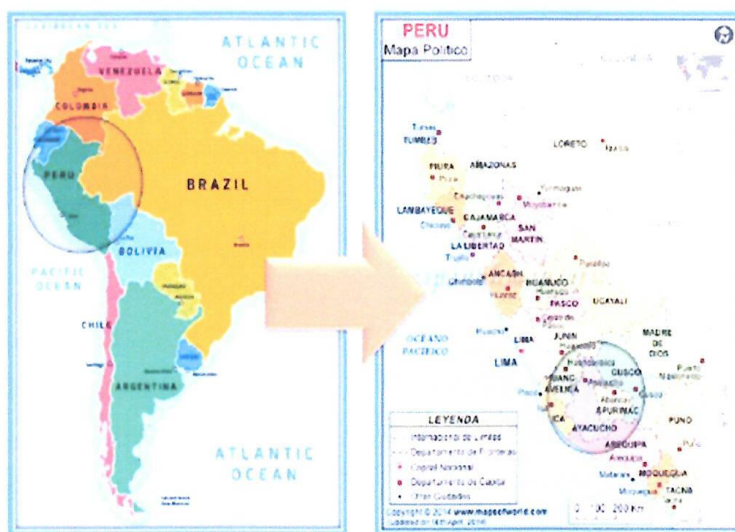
CARIBBEAN SEA
ATLANTIC OCEAN
VENEZUELA
COLOMBIA
PERU
BRAZIL
BOLIVIA
PACIFIC OCEAN
CHILE
ARGENTINA
ATLANTIC OCEAN

PERU
Mapa Politico
COLOMBIA
Tumbes
TUMBES
LORETO
Iquitos
PIURA
AMAZONAS
Piura
Chachapoyas
Moyobamba
LAMBAYEQUE
Chiclayo
CAJAMARCA
Cajamarca
SAN MARTIN
LA LIBERTAD
Trujillo
ANCASH
HUANUCO
Huaraz
Huanuco
Pucallpa
PASCO
UCAYALI
Cerro de Pasco
OCEANO PACIFICO
JUNIN
Huancayo
LIMA
Lima
MADRE DE DIOS
Puerto Maldonado
Huancavelica
CUSCO
HUANCAVELICA
Cusco
ICA
Ica
APURIMAC
Abancay
AYACUCHO
Ayacucho
PUNO
Puno
AREQUIPA
Arequipa
MOQUEGUA
Moquegua
TACNA
Tacna
LEYENDA
Internacional de Limites
Departamento de Fronteras
Capital Nacional
Departamento de Capital
Otras Ciudades
Copyright © 2014 www.mapsofworld.com
Updated on 14th April, 2016
0 100 200 km